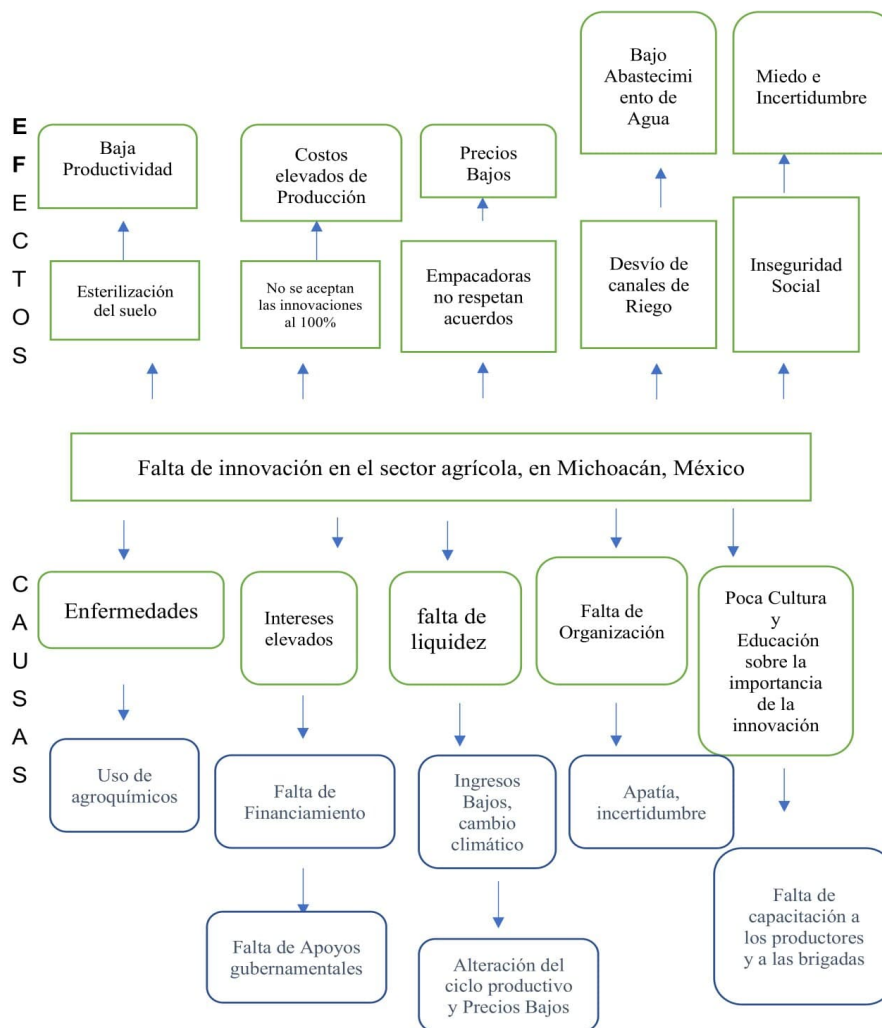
E
F
E
C
T
O
S

Baja Productividad

Costos elevados de Producción

Precios Bajos

Bajo Abastecimiento de Agua

Miedo e Incertidumbre

Esterilización del suelo

No se aceptan las innovaciones al 100%

Empacadoras no respetan acuerdos

Desvío de canales de Riego

Inseguridad Social

Falta de innovación en el sector agrícola, en Michoacán, México

C
A
U
S
A
S

Enfermedades

Intereses elevados

falta de liquidez

Falta de Organización

Poca Cultura y Educación sobre la importancia de la innovación

Uso de agroquímicos

Falta de Financiamiento

Ingresos Bajos, cambio climático

Apatía, incertidumbre

Falta de capacitación a los productores y a las brigadas

Falta de Apoyos gubernamentales

Alteración del ciclo productivo y Precios Bajos